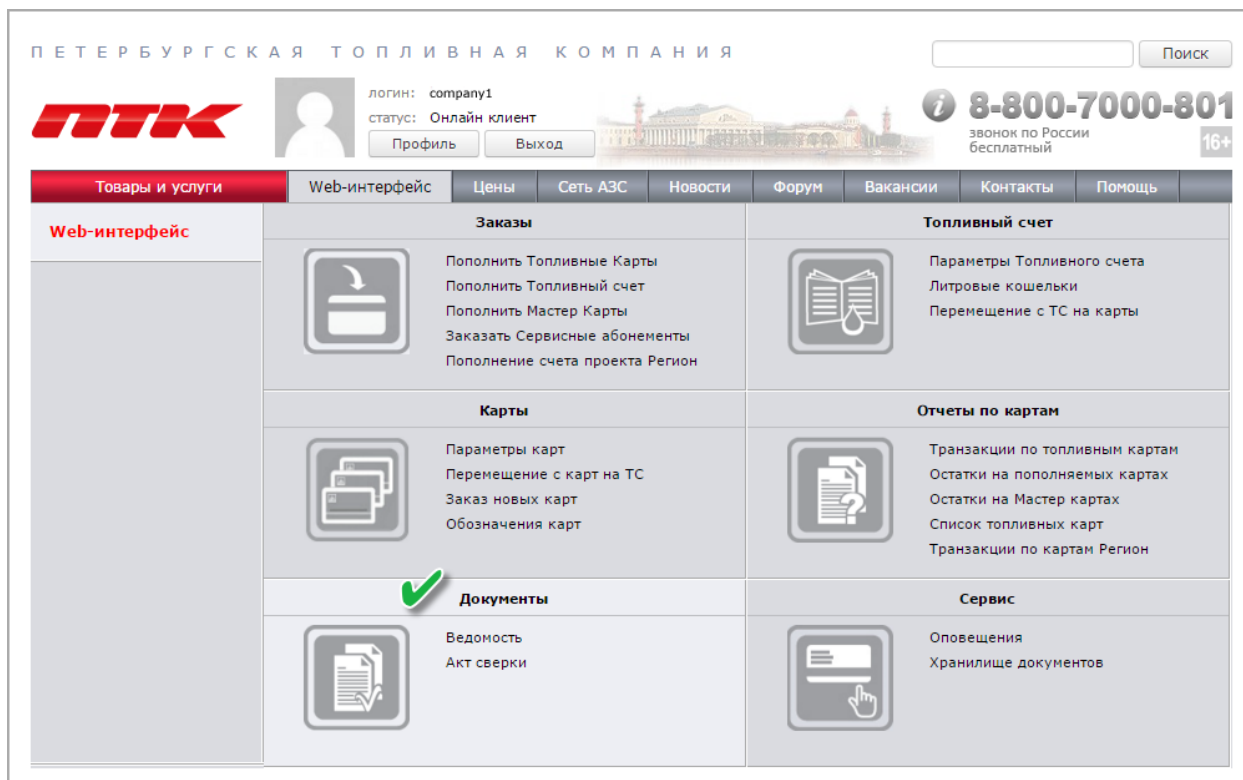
ПЕТЕРБУРГСКАЯ ТОПЛИВНАЯ КОМПАНИЯ

Поиск

ПТК

логин: company1
статус: Онлайн клиент
Профиль
Выход

8-800-7000-801
звонок по России бесплатный
16+

Товары и услуги | Web-интерфейс | Цены | Сеть АЗС | Новости | Форум | Вакансии | Контакты | Помощь

Web-интерфейс

Заказы
Пополнить Топливные Карты
Пополнить Топливный счет
Пополнить Мастер Карты
Заказать Сервисные абонементы
Пополнение счета проекта Регион

Топливный счет
Параметры Топливного счета
Литровые кошельки
Перемещение с ТС на карты

Карты
Параметры карт
Перемещение с карт на ТС
Заказ новых карт
Обозначения карт

Отчеты по картам
Транзакции по топливным картам
Остатки на пополняемых картах
Остатки на Мастер картах
Список топливных карт
Транзакции по картам Регион

Документы
Ведомость
Акт сверки

Сервис
Оповещения
Хранилище документов